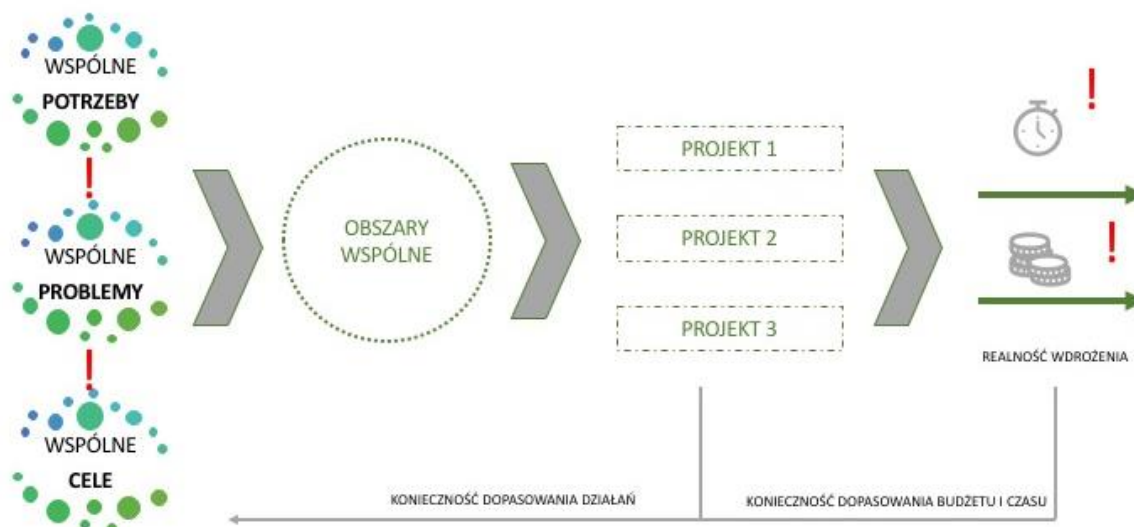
WSPÓLNE
POTRZEBY

!

WSPÓLNE
PROBLEMY

!

WSPÓLNE
CELE

OBSZARY WSPÓLNE

PROJEKT 1

PROJEKT 2

PROJEKT 3

!

!

REALNOŚĆ WDROŻENIA

KONIECZNOŚĆ DOPASOWANIA DZIAŁAŃ

KONIECZNOŚĆ DOPASOWANIA BUDŻETU I CZASU